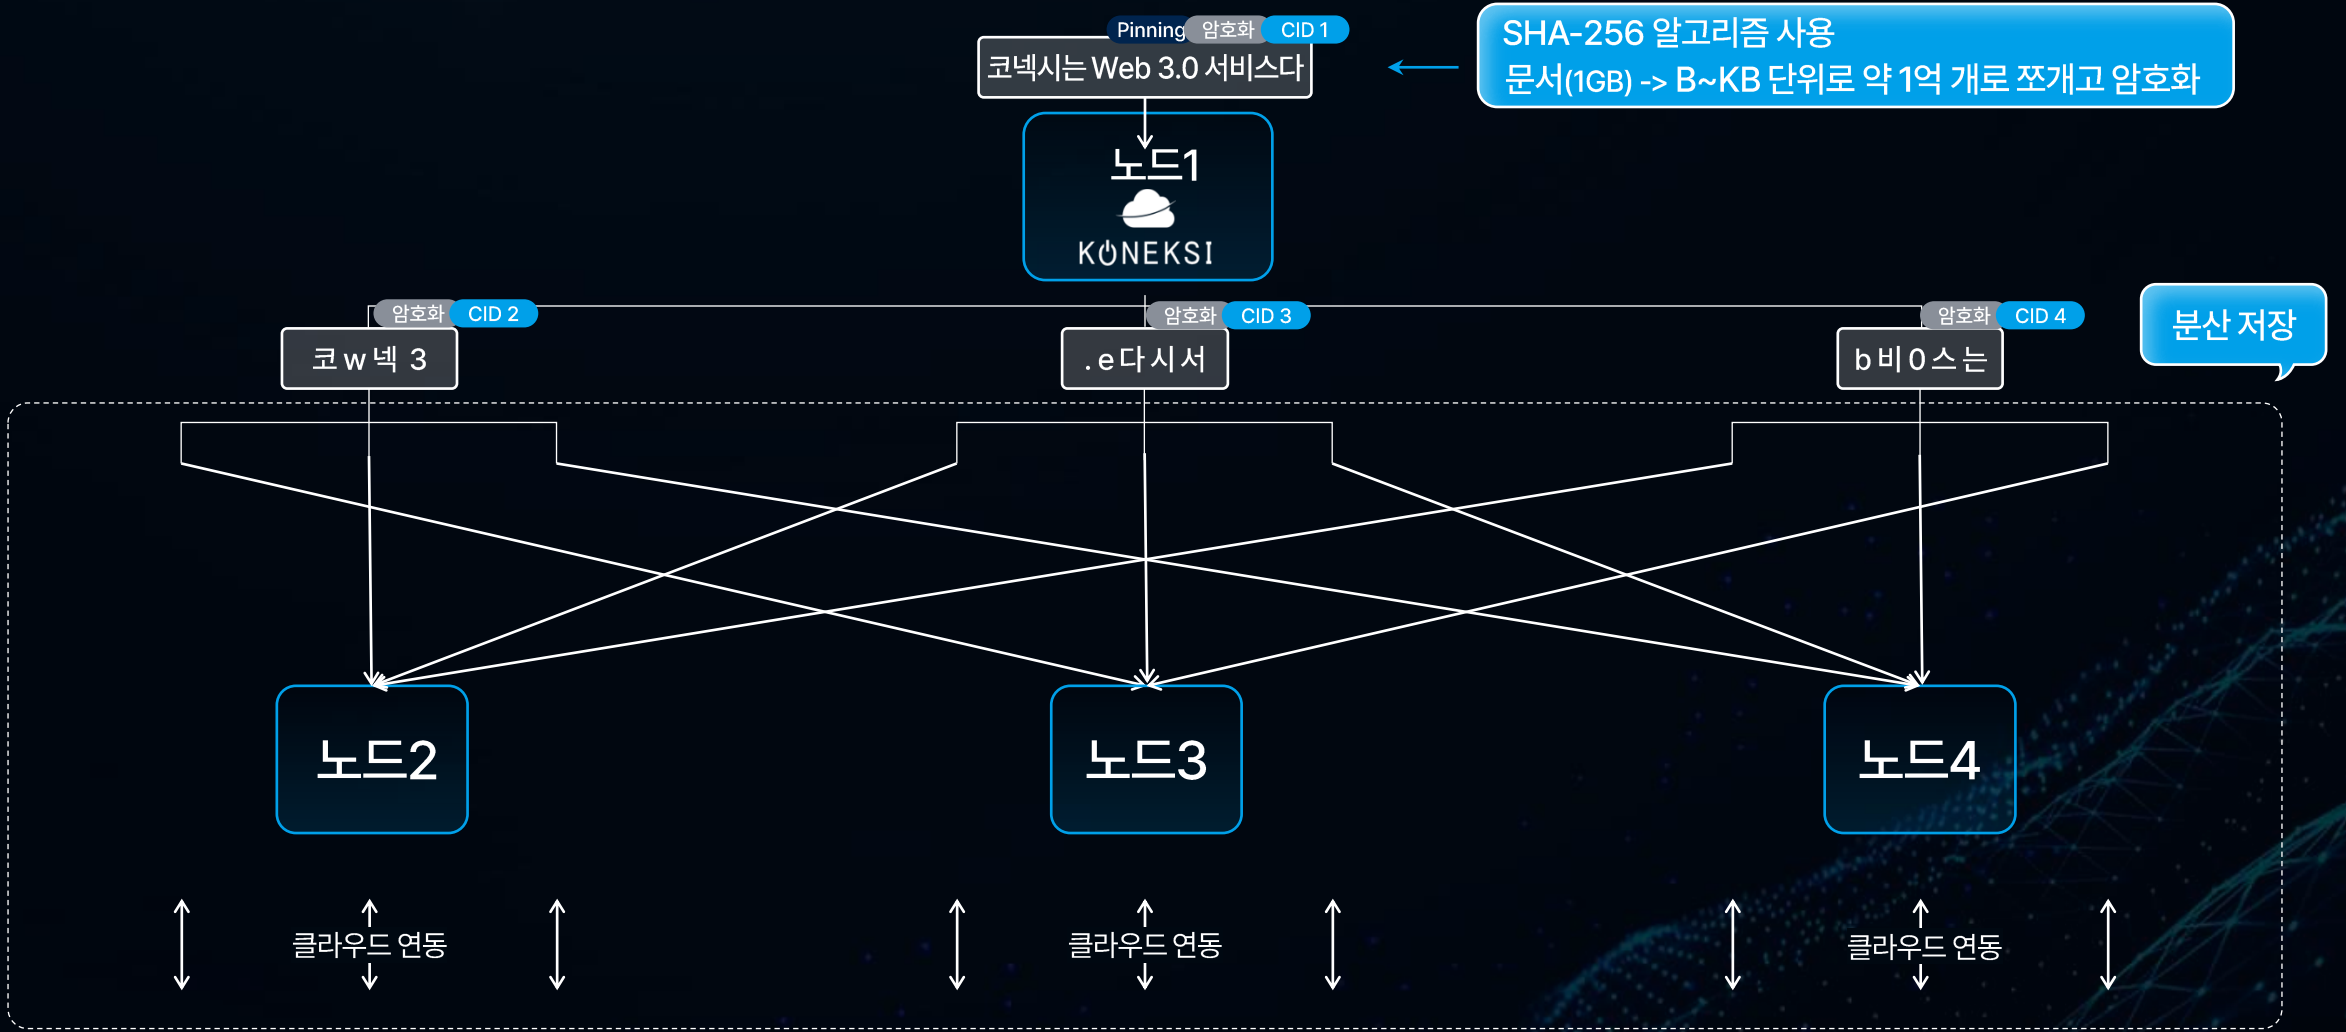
Pinning 암호화 CID 1

코넥시는 Web 3.0 서비스다

SHA-256 알고리즘 사용
문서(1GB) -> B~KB 단위로 약 1억 개로 쪼개고 암호화

노드1

KONEKSI

암호화 CID 2

코w넥 3

암호화 CID 3

.e다시서

암호화 CID 4

b비0스는

분산 저장

노드2

노드3

노드4

클라우드 연동

클라우드 연동

클라우드 연동